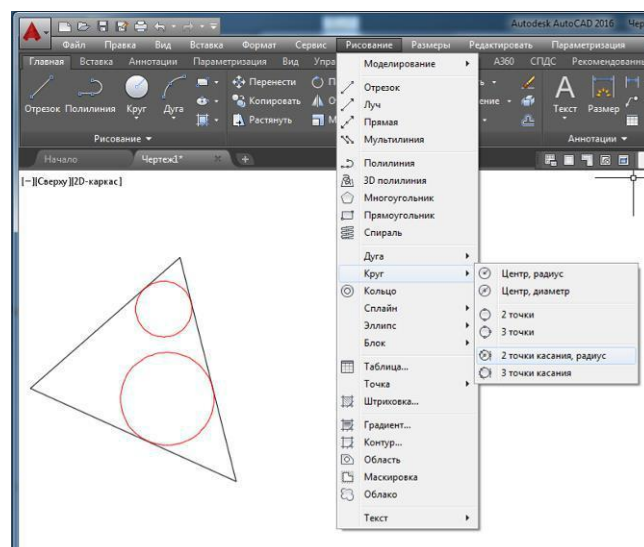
Autodesk AutoCAD 2016 Чер

Файл Правка Вид Вставка Формат Сервис Рисование Размеры Редактировать Параметризация

Главная Вставка Аннотации Параметризация Вид Упра А360 СПДС Рекомендованные

Отрезок Полилиния Круг Дуга

Перенести Копировать Растянуть

Рисование

Текст Размер

Аннотации

Начало Чертеж1*

[−][Сверху][2D-каркас]

Моделирование

Отрезок
Луч
Прямая
Мультилиния

Полилиния
3D полилиния
Многоугольник
Прямоугольник
Спираль

Дуга
Круг
Кольцо
Сплайн
Эллипс
Блок

Таблица...
Точка
Штриховка...
Градиент...
Контур...
Область
Маскировка
Облако

Текст

Центр, радиус
Центр, диаметр

2 точки
3 точки

2 точки касания, радиус
3 точки касания